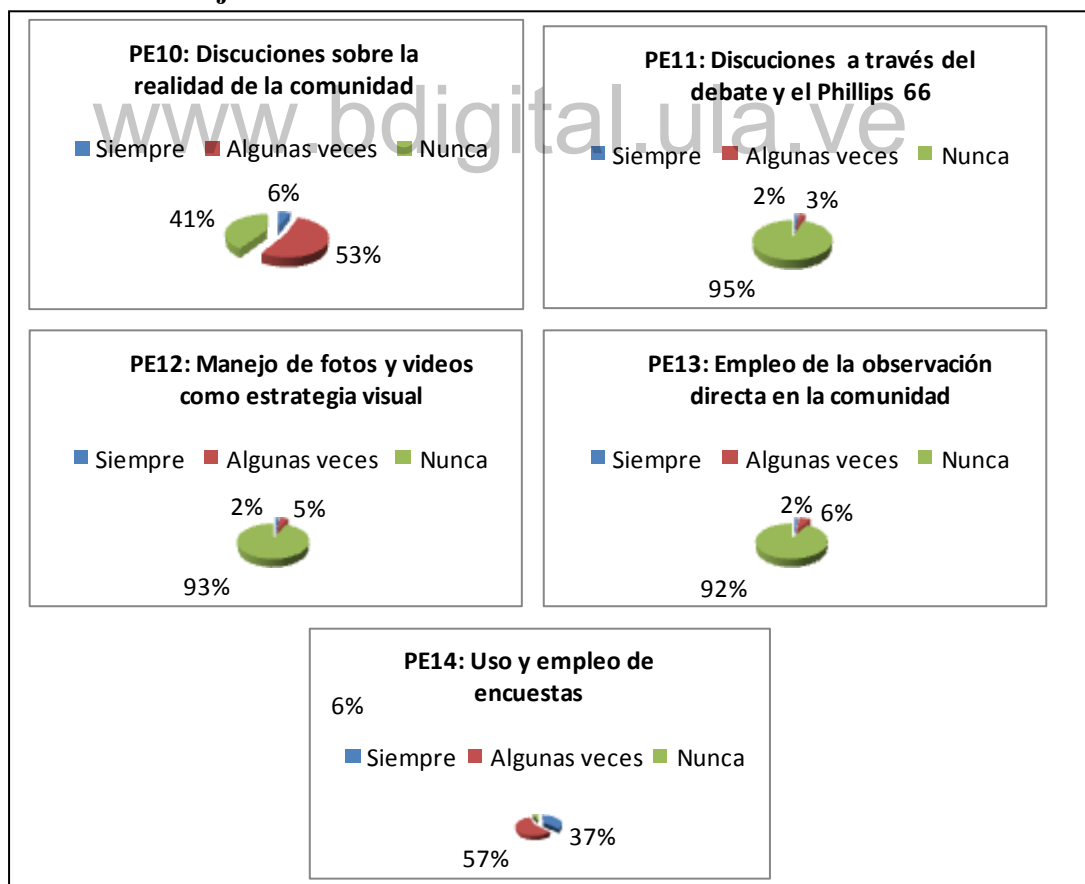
www.bdigital.ula.ve

PE10: Discuciones sobre la realidad de la comunidad

Siempre Algunas veces Nunca

6%
41%
53%

PE11: Discuciones a través del debate y el Phillips 66

Siempre Algunas veces Nunca

2% 3%
95%

PE12: Manejo de fotos y videos como estrategia visual

Siempre Algunas veces Nunca

2% 5%
93%

PE13: Empleo de la observación directa en la comunidad

Siempre Algunas veces Nunca

2% 6%
92%

PE14: Uso y empleo de encuestas

6%

Siempre Algunas veces Nunca

37%
57%